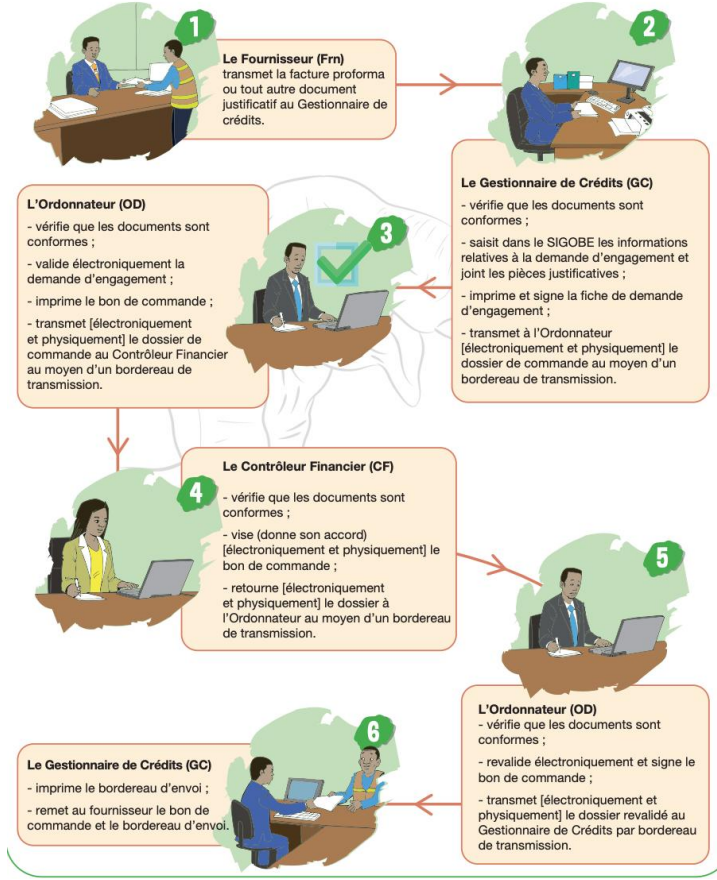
1

Le Fournisseur (Frn) transmet la facture proforma ou tout autre document justificatif au Gestionnaire de crédits.

2

Le Gestionnaire de Crédits (GC)

- vérifie que les documents sont conformes ;

- saisit dans le SIGOBE les informations relatives à la demande d'engagement et joint les pièces justificatives ;

- imprime et signe la fiche de demande d'engagement ;

- transmet à l'Ordonnateur [électroniquement et physiquement] le dossier de commande au moyen d'un bordereau de transmission.

3

L'Ordonnateur (OD)

- vérifie que les documents sont conformes ;

- valide électroniquement la demande d'engagement ;

- imprime le bon de commande ;

- transmet [électroniquement et physiquement] le dossier de commande au Contrôleur Financier au moyen d'un bordereau de transmission.

4

Le Contrôleur Financier (CF)

- vérifie que les documents sont conformes ;

- vise (donne son accord) [électroniquement et physiquement] le bon de commande ;

- retourne [électroniquement et physiquement] le dossier à l'Ordonnateur au moyen d'un bordereau de transmission.

5

L'Ordonnateur (OD)

- vérifie que les documents sont conformes ;

- revalide électroniquement et signe le bon de commande ;

- transmet [électroniquement et physiquement] le dossier revalidé au Gestionnaire de Crédits par bordereau de transmission.

6

Le Gestionnaire de Crédits (GC)

- imprime le bordereau d'envoi ;

- remet au fournisseur le bon de commande et le bordereau d'envoi.